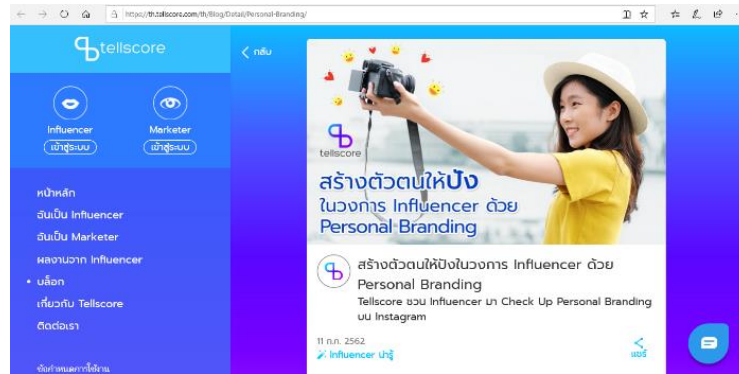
https://th.tellscore.com/th/Blog/Detail/Personal-Branding/

tellscore

Influencer
เข้าสู่ระบบ

Marketer
เข้าสู่ระบบ

หน้าหลัก
ฉันเป็น Influencer
ฉันเป็น Marketer
ผลงานจาก Influencer
• บล็อก
เกี่ยวกับ Tellscore
ติดต่อเรา

ข้อกำหนดการใช้งาน

< กลับ

tellscore

สร้างตัวตนให้ปัง ในวงการ Influencer ด้วย Personal Branding

สร้างตัวตนให้ปังในวงการ Influencer ด้วย Personal Branding
Tellscore ชวน Influencer มา Check Up Personal Branding บน Instagram

11 ก.ค. 2562
Influencer น่ารู้

แชร์